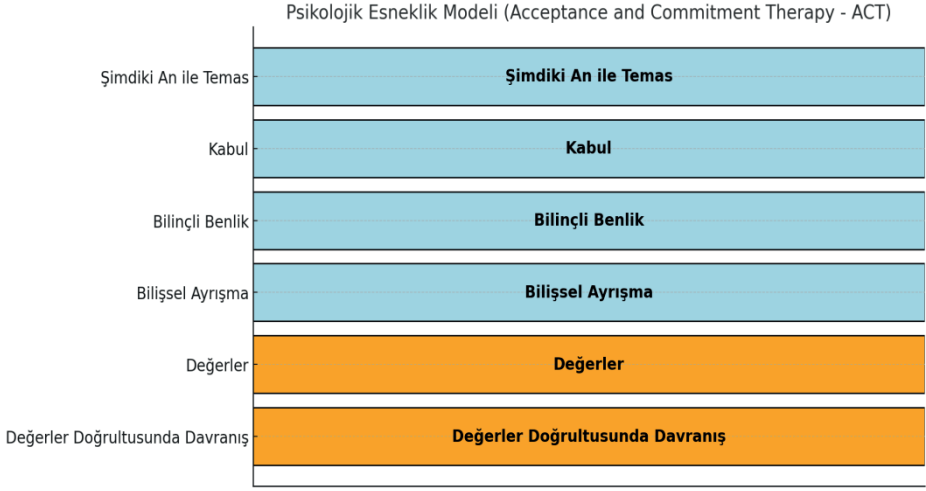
Psikolojik Esneklik Modeli (Acceptance and Commitment Therapy - ACT)

Şimdiki An ile Temas
Şimdiki An ile Temas

Kabul
Kabul

Bilinçli Benlik
Bilinçli Benlik

Bilişsel Ayrışma
Bilişsel Ayrışma

Değerler
Değerler

Değerler Doğrultusunda Davranış
Değerler Doğrultusunda Davranış